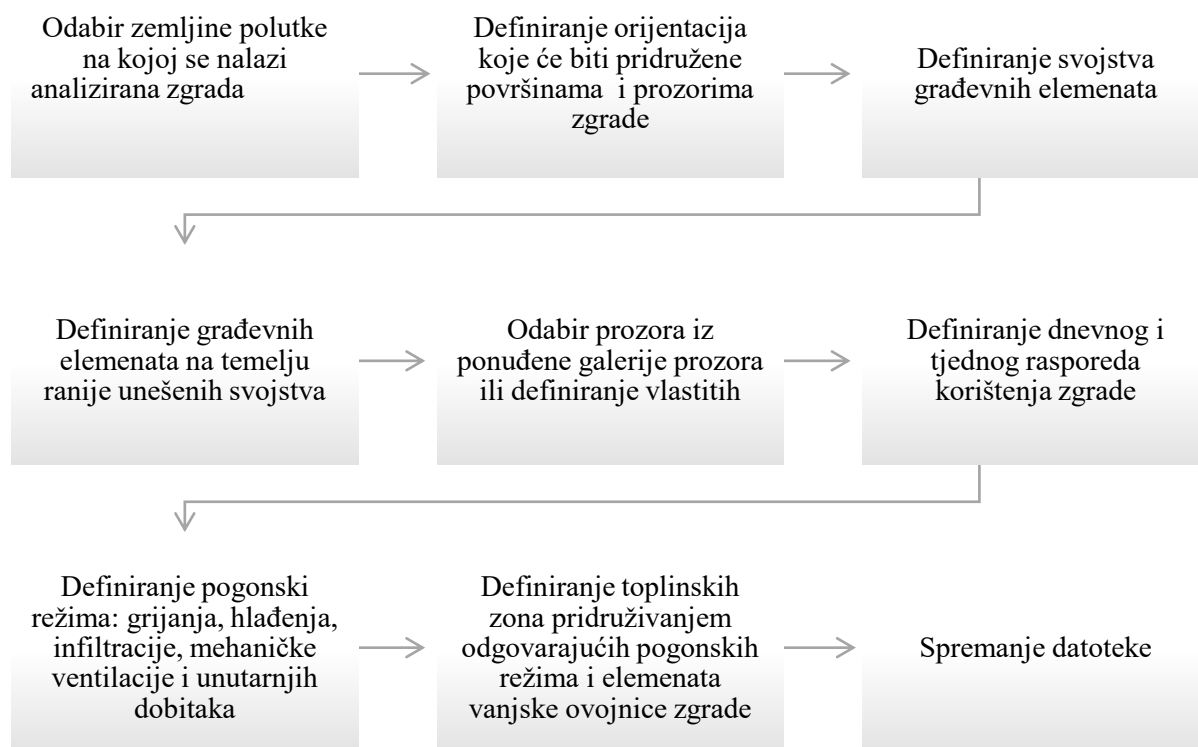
Odabir zemljine polutke na kojoj se nalazi analizirana zgrada

Definiranje orijentacija koje će biti pridružene površinama i prozorima zgrade

Definiranje svojstva građevnih elemenata

Definiranje građevnih elemenata na temelju ranije unešenih svojstva

Odabir prozora iz ponuđene galerije prozora ili definiranje vlastitih

Definiranje dnevnog i tjednog rasporeda korištenja zgrade

Definiranje pogonski režima: grijanja, hlađenja, infiltracije, mehaničke ventilacije i unutarnjih dobitaka

Definiranje toplinskih zona pridruživanjem odgovarajućih pogonskih režima i elemenata vanjske ovojnice zgrade

Spremanje datoteke